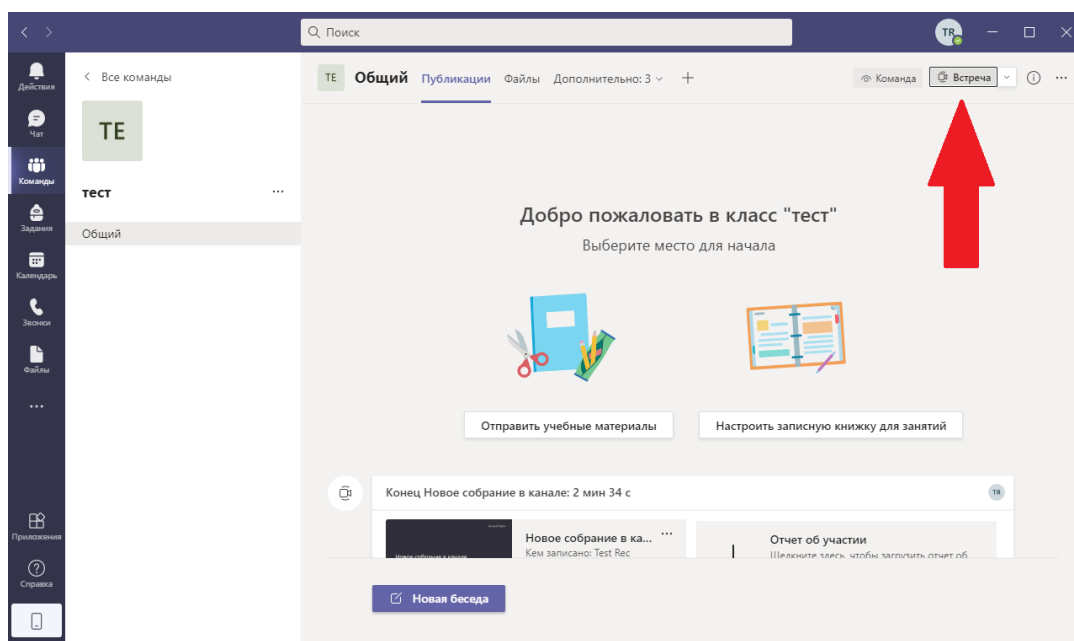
Поиск

TR

Действия

Чат

Команды

Задания

Календарь

Звонки

Файлы

...

Приложения

Справка

< Все команды

TE

тест ...

Общий

TE Общий Публикации Файлы Дополнительно: 3 +

Команда Встреча ...

Добро пожаловать в класс "тест"

Выберите место для начала

Отправить учебные материалы

Настроить записную книжку для занятий

Конец Новое собрание в канале: 2 мин 34 с

TR

Новое собрание в ка... ...

Кем записано: Test Rec

Новое собрание в канале

Отчет об участии

Щелкните здесь, чтобы загрузить отчет об

Новая беседа